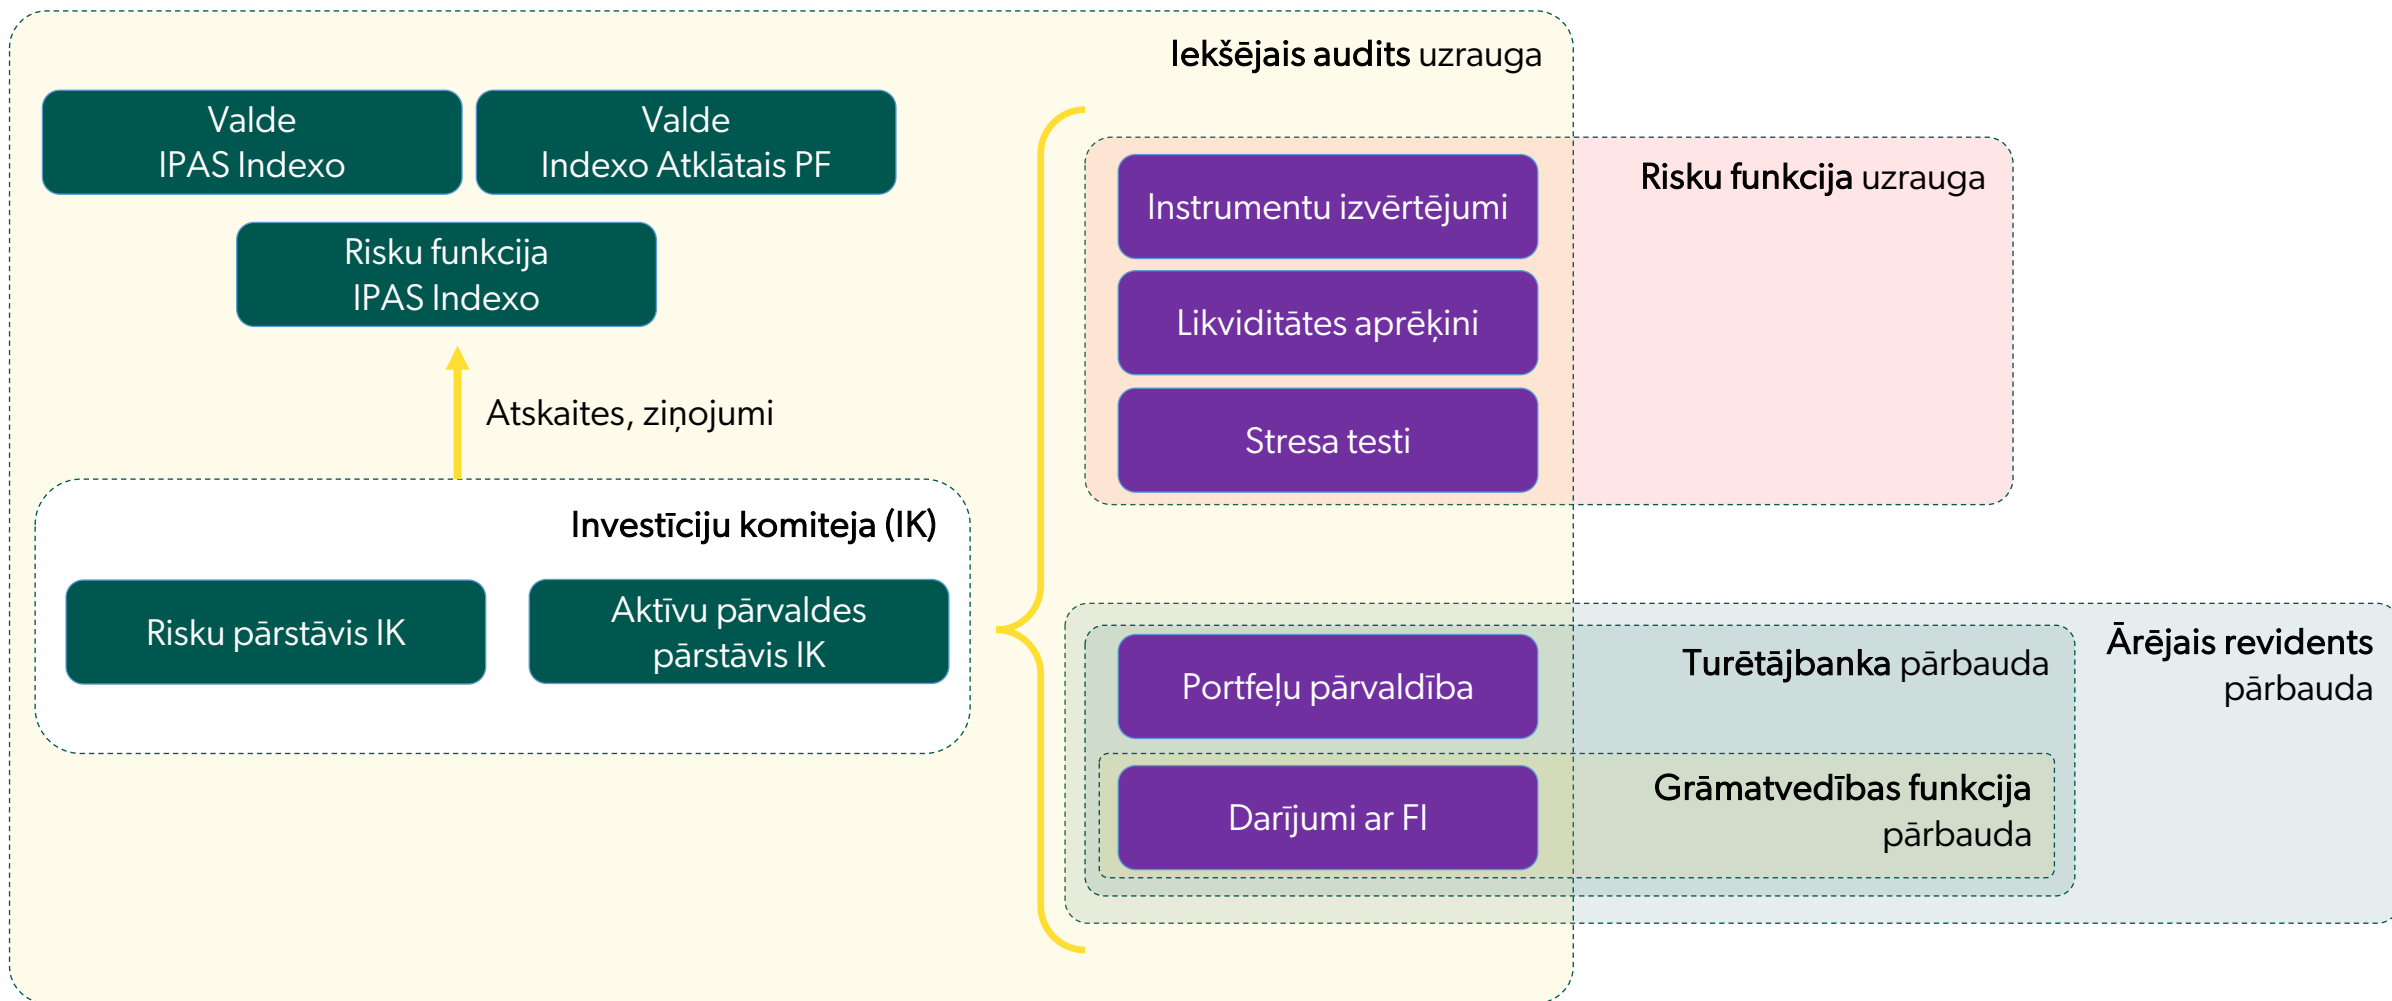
Iekšējais audits uzrauga

Valde
IPAS Indexo

Valde
Indexo Atklātais PF

Risku funkcija
IPAS Indexo

Atskaites, ziņojumi

Investīciju komiteja (IK)

Risku pārstāvis IK

Aktīvu pārvaldes pārstāvis IK

Risku funkcija uzrauga

Instrumentu izvērtējumi

Likviditātes aprēķini

Stresa testi

Ārējais revidents pārbauda

Turētājbanka pārbauda

Portfeļu pārvaldība

Grāmatvedības funkcija pārbauda

Darījumi ar FI